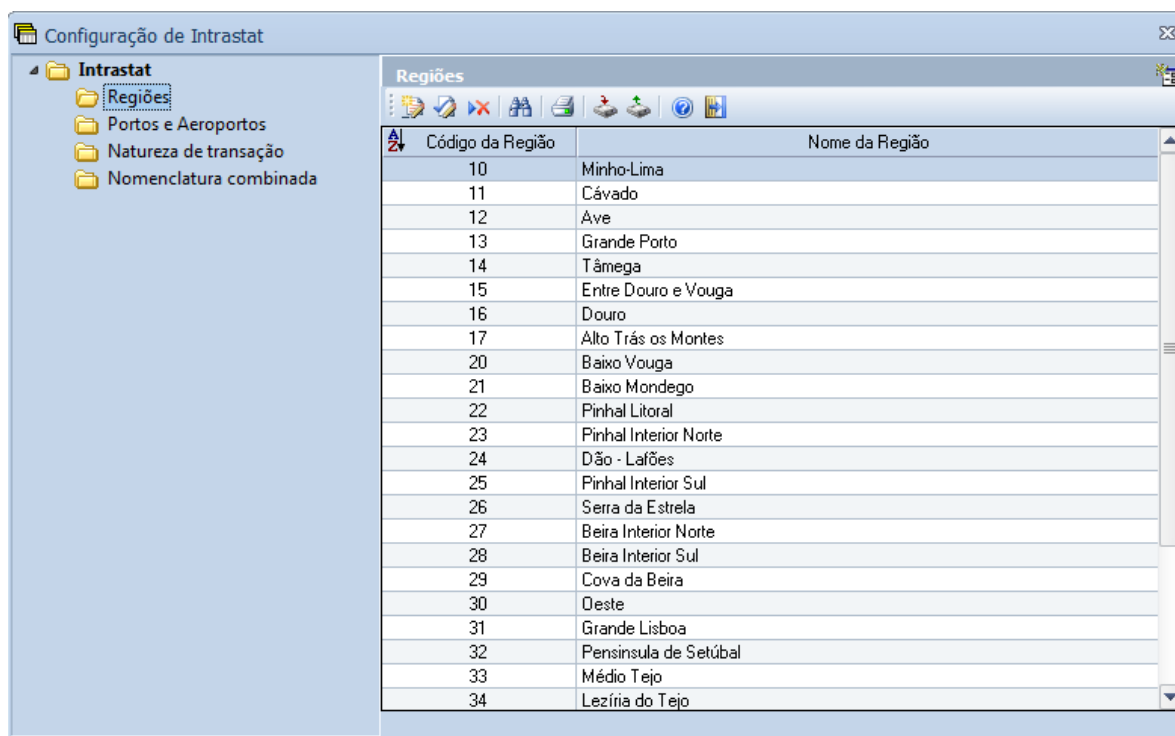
Configuração de Intrastat

Intrastat
Regiões
Portos e Aeroportos
Natureza de transação
Nomenclatura combinada

Regiões

| Código da Região | Nome da Região |
|---|---|
| 10 | Minho-Lima |
| 11 | Cávado |
| 12 | Ave |
| 13 | Grande Porto |
| 14 | Tâmega |
| 15 | Entre Douro e Vouga |
| 16 | Douro |
| 17 | Alto Trás os Montes |
| 20 | Baixo Vouga |
| 21 | Baixo Mondego |
| 22 | Pinhal Litoral |
| 23 | Pinhal Interior Norte |
| 24 | Dão - Lafões |
| 25 | Pinhal Interior Sul |
| 26 | Serra da Estrela |
| 27 | Beira Interior Norte |
| 28 | Beira Interior Sul |
| 29 | Cova da Beira |
| 30 | Oeste |
| 31 | Grande Lisboa |
| 32 | Pensinsula de Setúbal |
| 33 | Médio Tejo |
| 34 | Lezíria do Tejo |